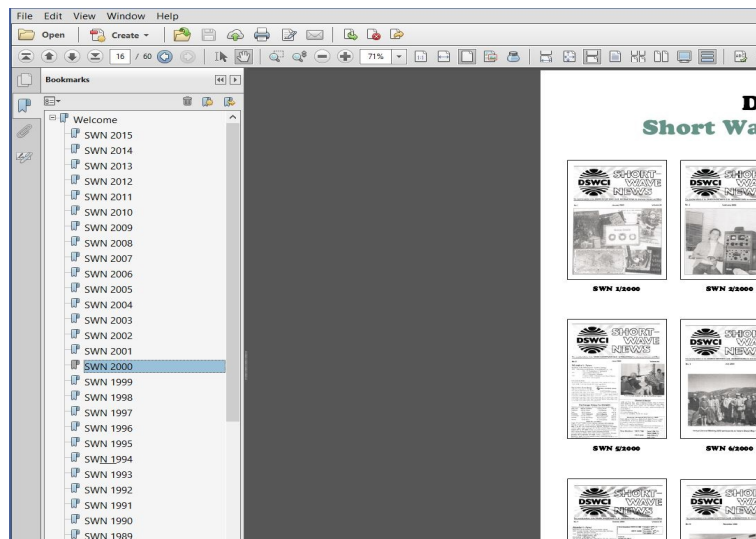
File Edit View Window Help

Open Create

16 / 60 71%

Bookmarks

Welcome
SWN 2015
SWN 2014
SWN 2013
SWN 2012
SWN 2011
SWN 2010
SWN 2009
SWN 2008
SWN 2007
SWN 2006
SWN 2005
SWN 2004
SWN 2003
SWN 2002
SWN 2001
SWN 2000
SWN 1999
SWN 1998
SWN 1997
SWN 1996
SWN 1995
SWN 1994
SWN 1993
SWN 1992
SWN 1991
SWN 1990
SWN 1989

D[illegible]
Short Wa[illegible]

DSWCI SHORT WAVE NEWS
DSWCI SHO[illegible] NEW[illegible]

SWN 1/2000
SWN 2/2000

DSWCI SHORT WAVE NEWS
DSWCI SHO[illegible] NEW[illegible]

SWN 5/2000
SWN 6/2000

DSWCI SHORT WAVE NEWS
DSWCI SHO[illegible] NEW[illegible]